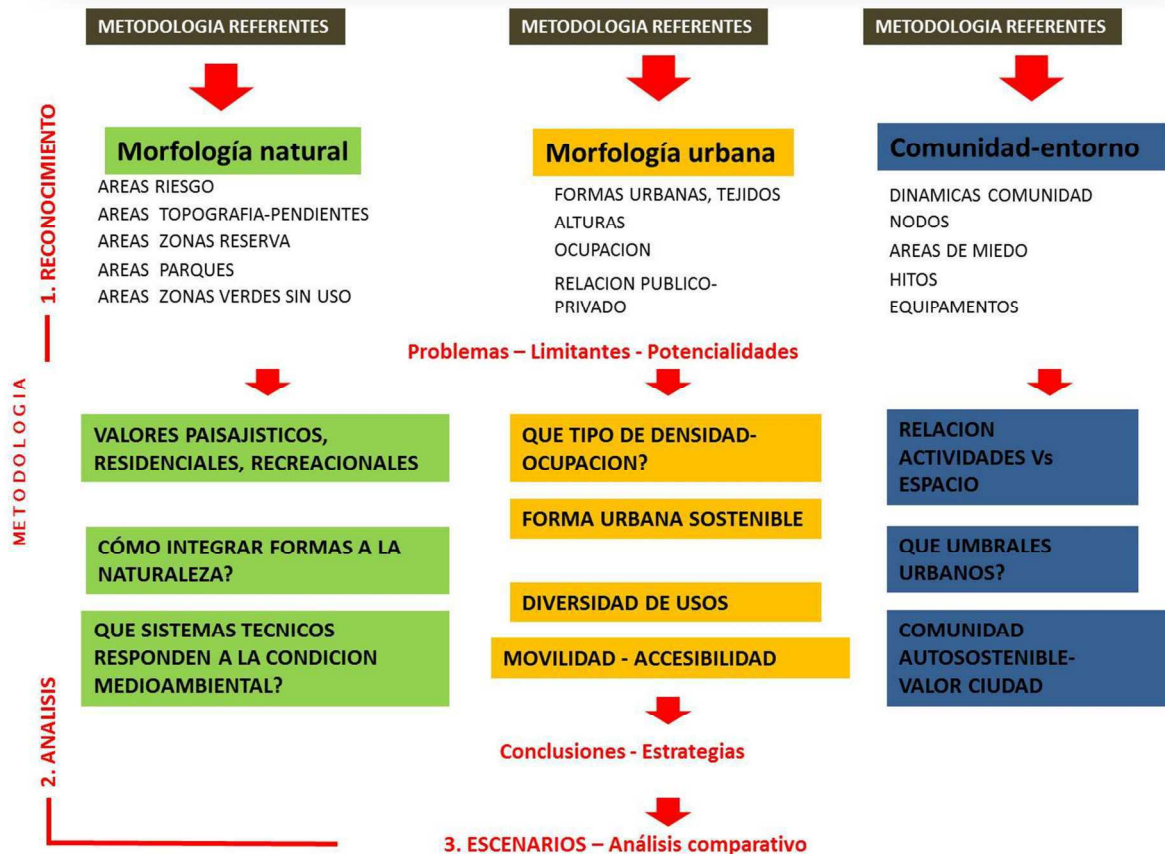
METODOLOGIA REFERENTES

METODOLOGIA REFERENTES

METODOLOGIA REFERENTES

1. RECONOCIMIENTO

METODOLOGIA

Morfología natural

AREAS RIESGO
AREAS TOPOGRAFIA-PENDIENTES
AREAS ZONAS RESERVA
AREAS PARQUES
AREAS ZONAS VERDES SIN USO

Morfología urbana

FORMAS URBANAS, TEJIDOS
ALTURAS
OCUPACION
RELACION PUBLICO-PRIVADO

Comunidad-entorno

DINAMICAS COMUNIDAD
NODOS
AREAS DE MIEDO
HITOS
EQUIPAMENTOS

Problemas – Limitantes - Potencialidades

VALORES PAISAJISTICOS, RESIDENCIALES, RECREACIONALES

CÓMO INTEGRAR FORMAS A LA NATURALEZA?

QUE SISTEMAS TECNICOS RESPONDEN A LA CONDICION MEDIOAMBIENTAL?

QUE TIPO DE DENSIDAD-OCUPACION?

FORMA URBANA SOSTENIBLE

DIVERSIDAD DE USOS

MOVILIDAD - ACCESIBILIDAD

RELACION ACTIVIDADES Vs ESPACIO

QUE UMBRALES URBANOS?

COMUNIDAD AUTOSOSTENIBLE-VALOR CIUDAD

2. ANALISIS

Conclusiones - Estrategias

3. ESCENARIOS – Análisis comparativo